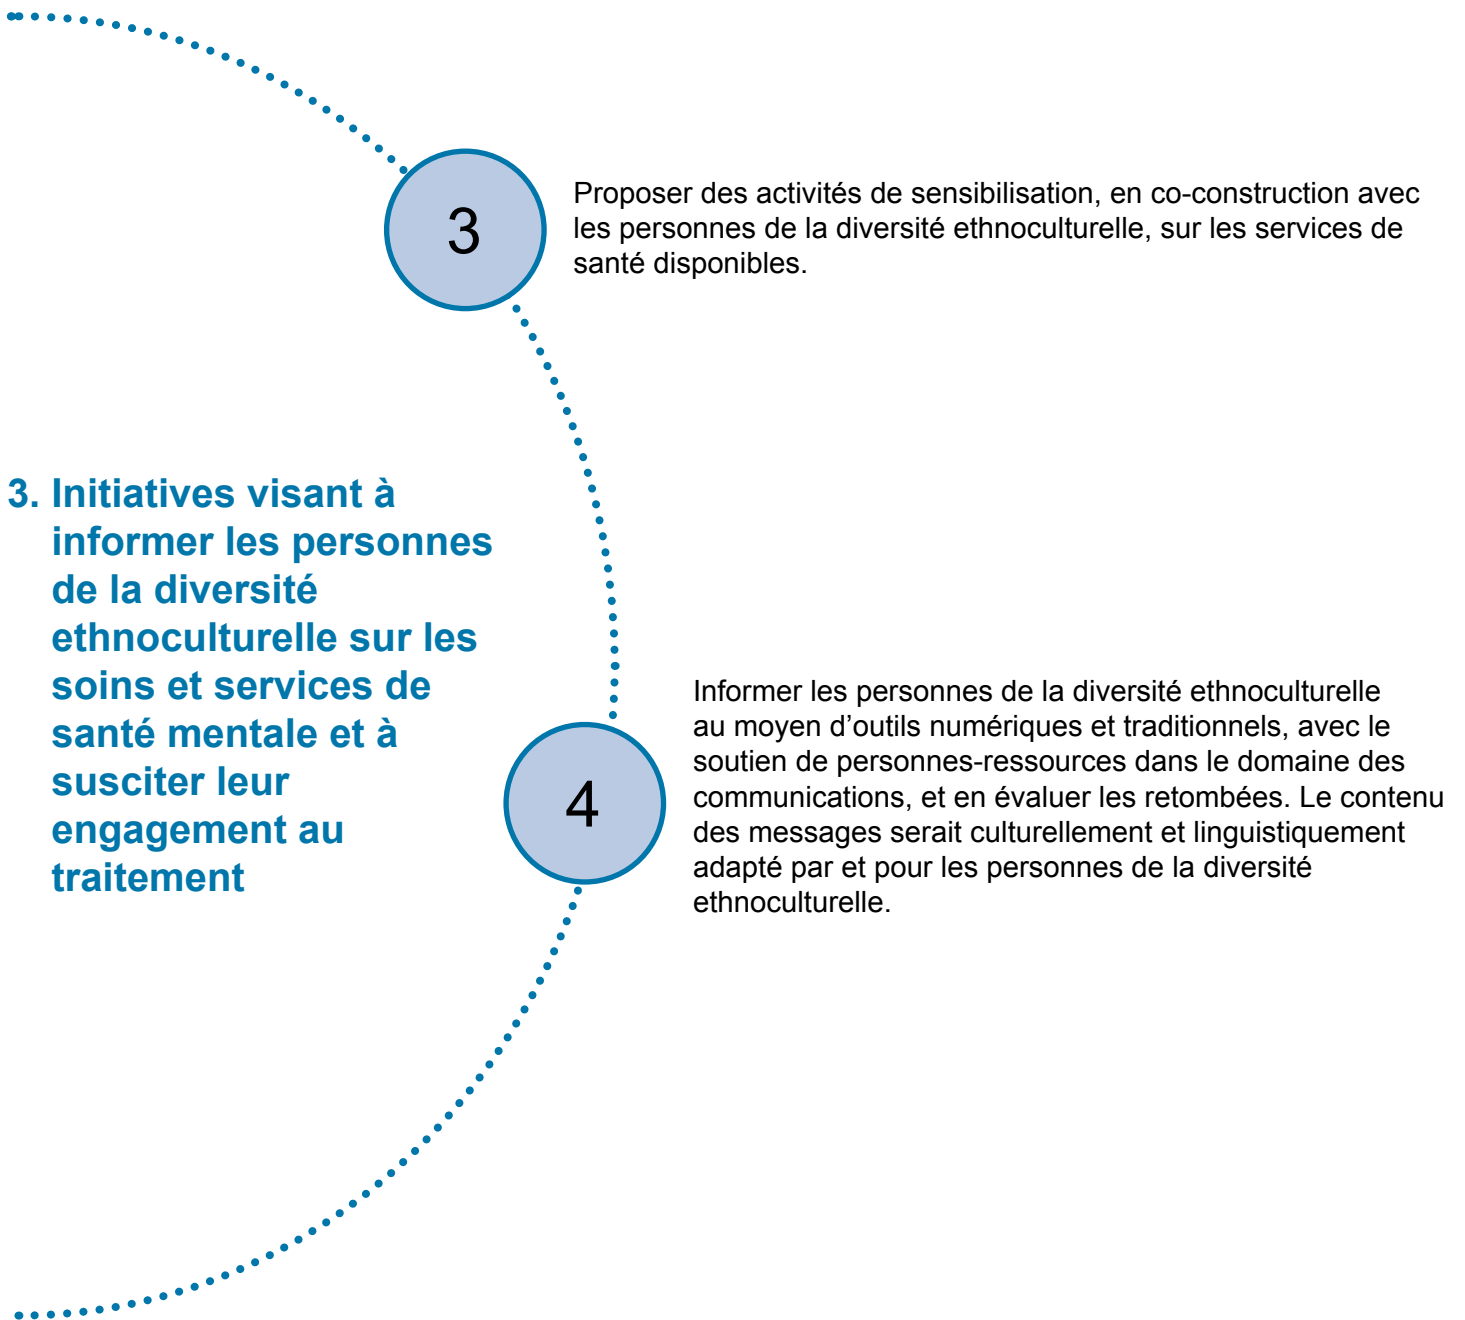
3

Proposer des activités de sensibilisation, en co-construction avec les personnes de la diversité ethnoculturelle, sur les services de santé disponibles.

3. Initiatives visant à informer les personnes de la diversité ethnoculturelle sur les soins et services de santé mentale et à susciter leur engagement au traitement

4

Informer les personnes de la diversité ethnoculturelle au moyen d’outils numériques et traditionnels, avec le soutien de personnes-ressources dans le domaine des communications, et en évaluer les retombées. Le contenu des messages serait culturellement et linguistiquement adapté par et pour les personnes de la diversité ethnoculturelle.